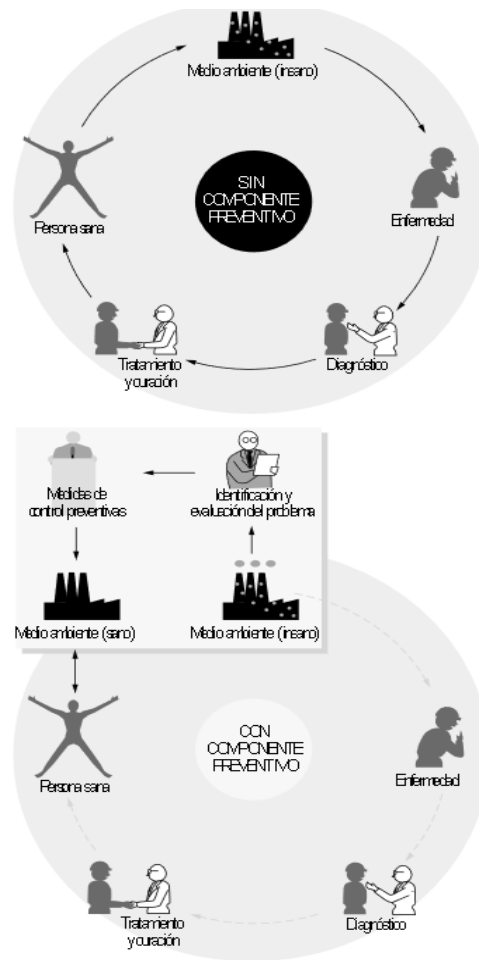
Medio ambiente (insano)

SIN COMPONENTE PREVENTIVO

Enfermedad

Persona sana

Diagnóstico

Tratamiento y curación

Medidas de control preventivas

Identificación y evaluación del problema

Medio ambiente (sano)

Medio ambiente (insano)

CON COMPONENTE PREVENTIVO

Persona sana

Enfermedad

Tratamiento y curación

Diagnóstico